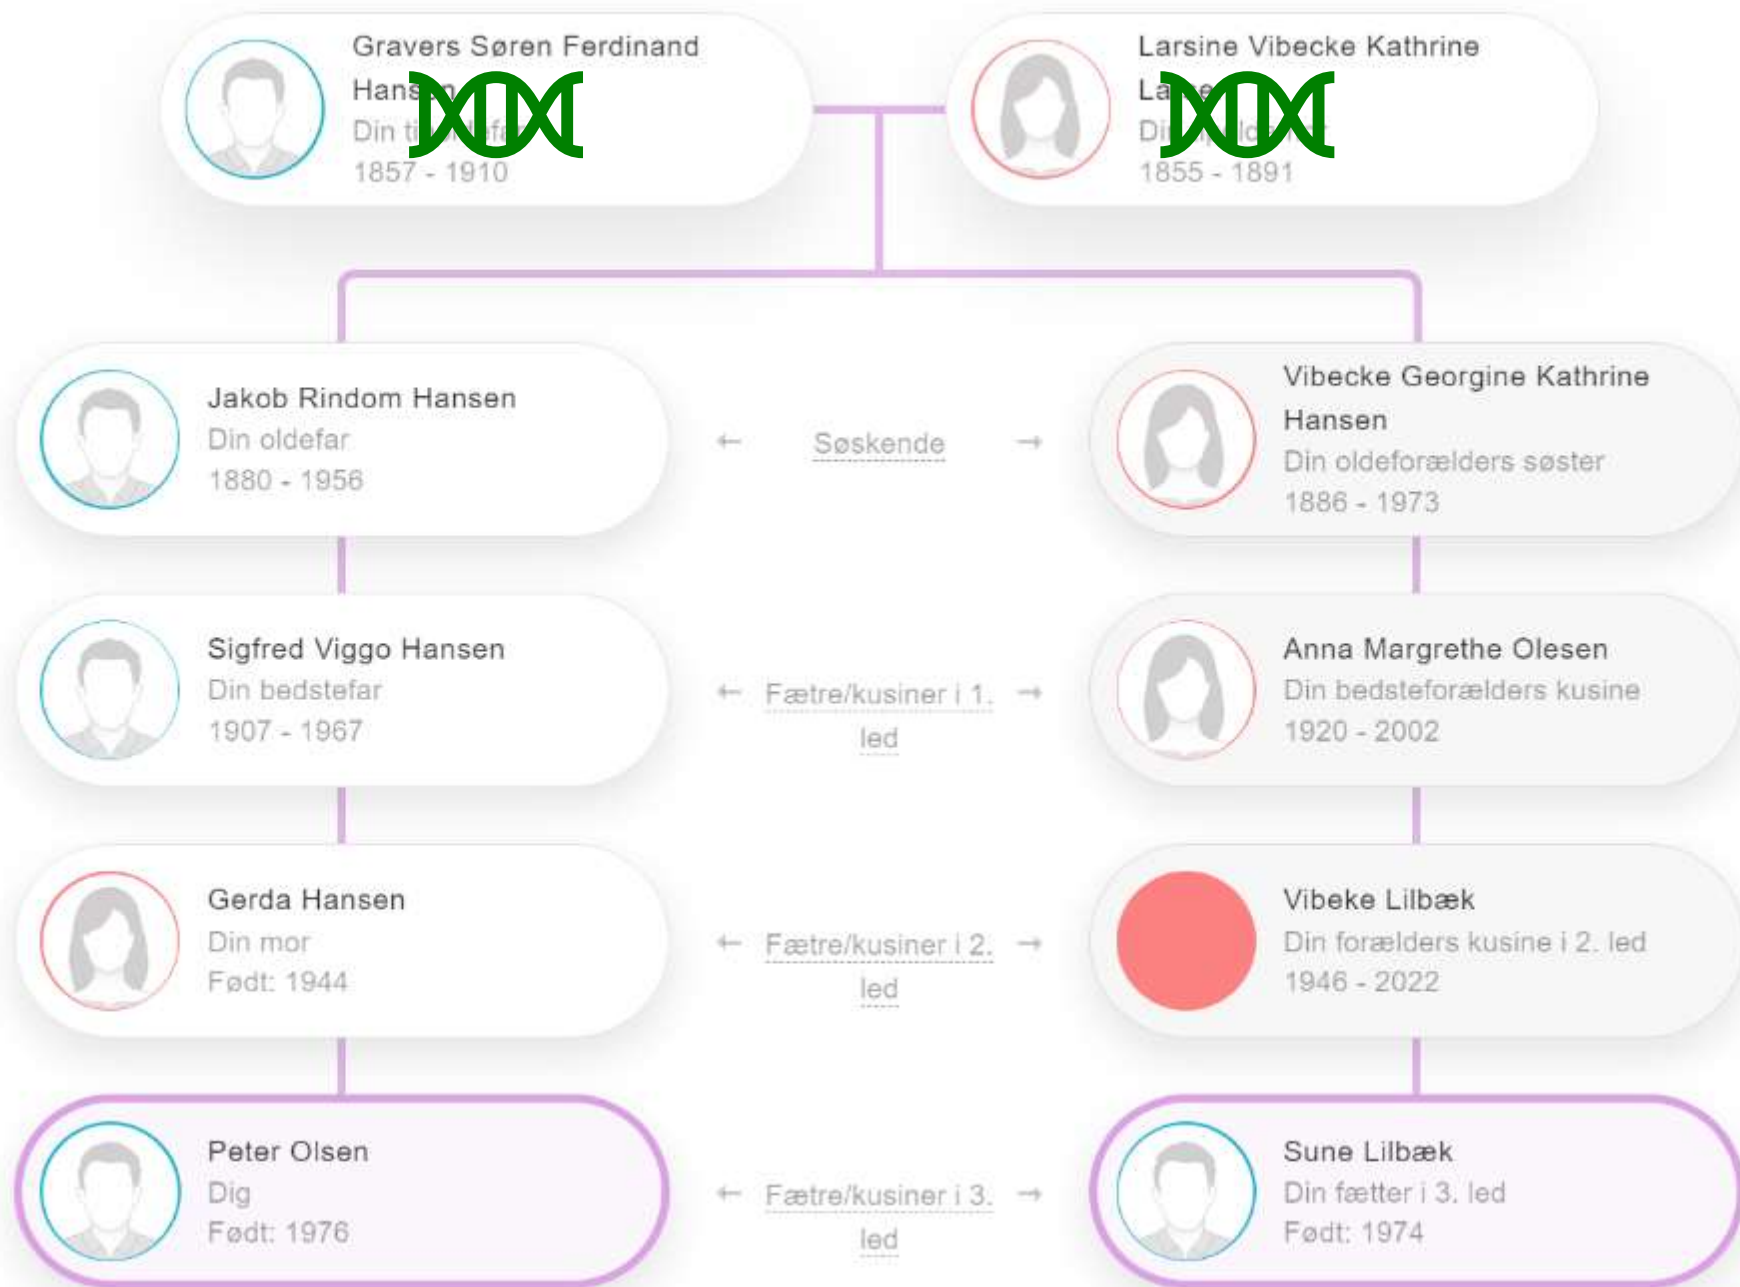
Gravers Søren Ferdinand Hans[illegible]n
Din ti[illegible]
1857 - 1910

Larsine Vibecke Kathrine La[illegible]
Di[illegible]
1855 - 1891

Jakob Rindom Hansen
Din oldefar
1880 - 1956

← Søskende →

Vibecke Georgine Kathrine Hansen
Din oldeforælders søster
1886 - 1973

Sigfred Viggo Hansen
Din bedstefar
1907 - 1967

← Fætre/kusiner i 1. led →

Anna Margrethe Olesen
Din bedsteforælders kusine
1920 - 2002

Gerda Hansen
Din mor
Født: 1944

← Fætre/kusiner i 2. led →

Vibeke Lilbæk
Din forælders kusine i 2. led
1946 - 2022

Peter Olsen
Dig
Født: 1976

← Fætre/kusiner i 3. led →

Sune Lilbæk
Din fætter i 3. led
Født: 1974